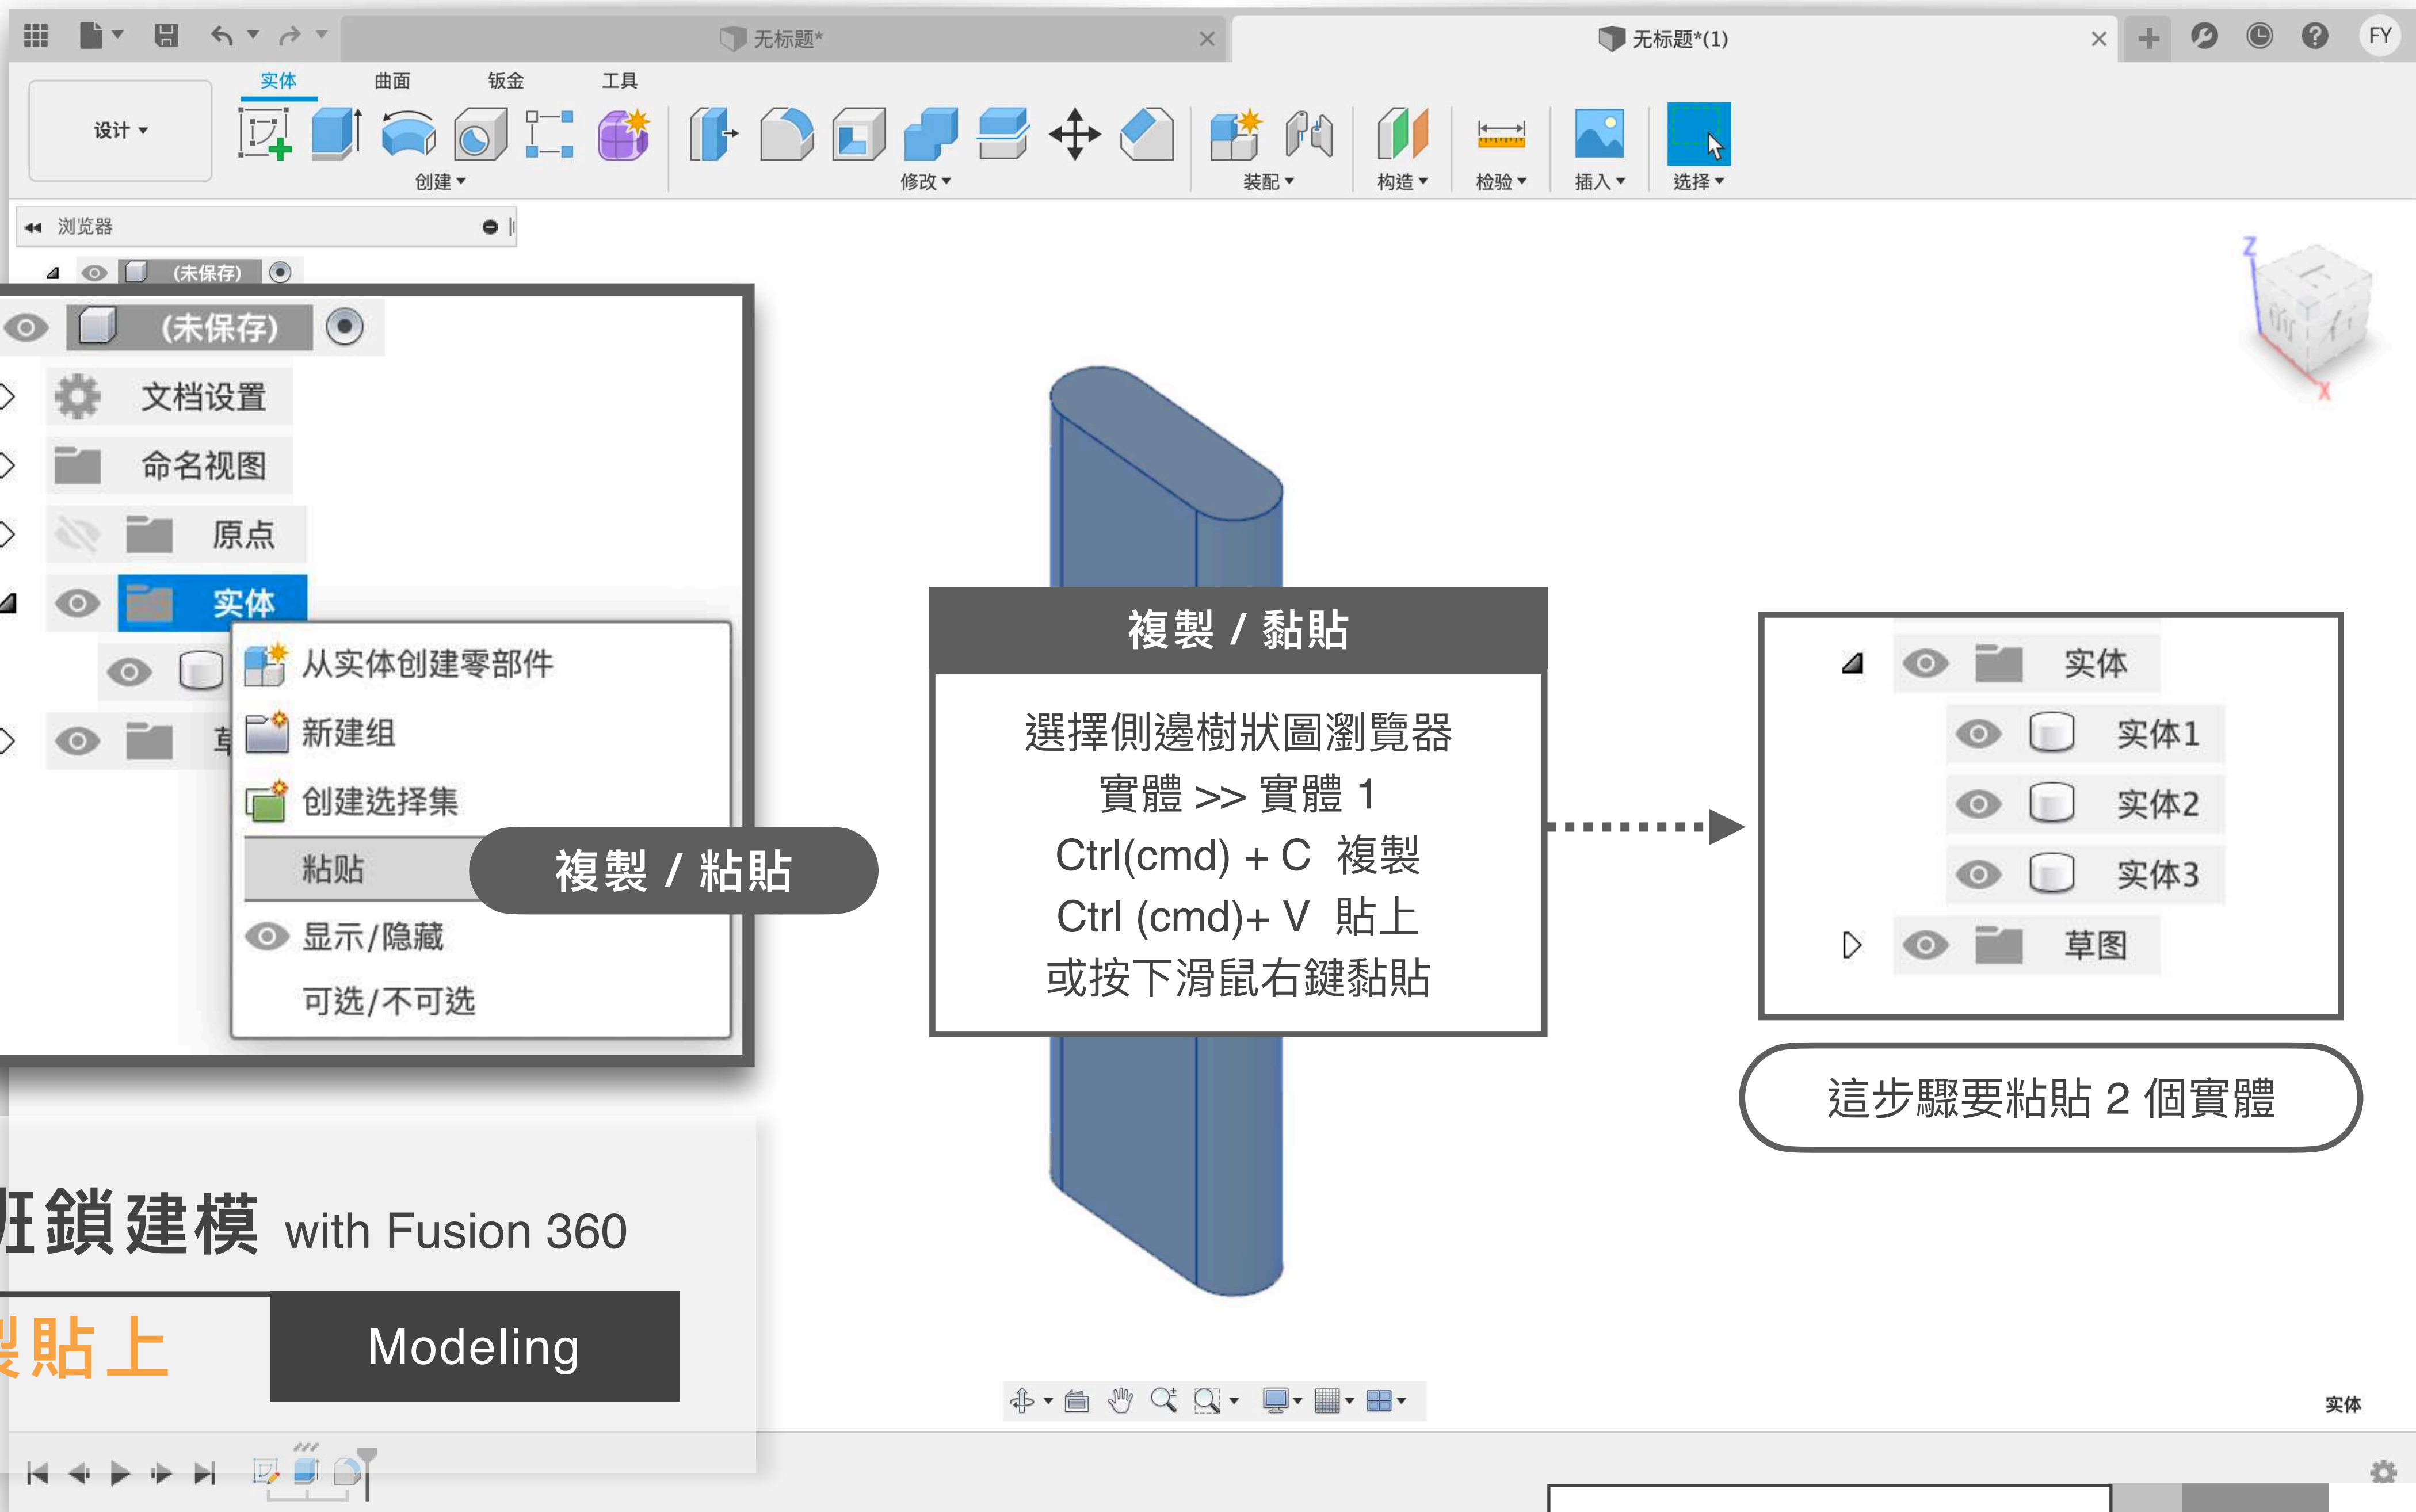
无标题*

无标题*(1)

FY

实体 曲面 钣金 工具

设计 ▾

创建 ▾

修改 ▾

装配 ▾

构造 ▾

检验 ▾

插入 ▾

选择 ▾

浏览器

(未保存)

(未保存)

文档设置

命名视图

原点

实体

从实体创建零部件

新建组

创建选择集

粘贴

複製 / 粘貼

显示/隐藏

可选/不可选

複製 / 黏貼

選擇側邊樹狀圖瀏覽器
實體 >> 實體 1
Ctrl(cmd) + C 複製
Ctrl (cmd)+ V 貼上
或按下滑鼠右鍵黏貼

实体

实体1

实体2

实体3

草图

這步驟要粘貼 2 個實體

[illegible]鎖建模 with Fusion 360

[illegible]貼上

Modeling

实体